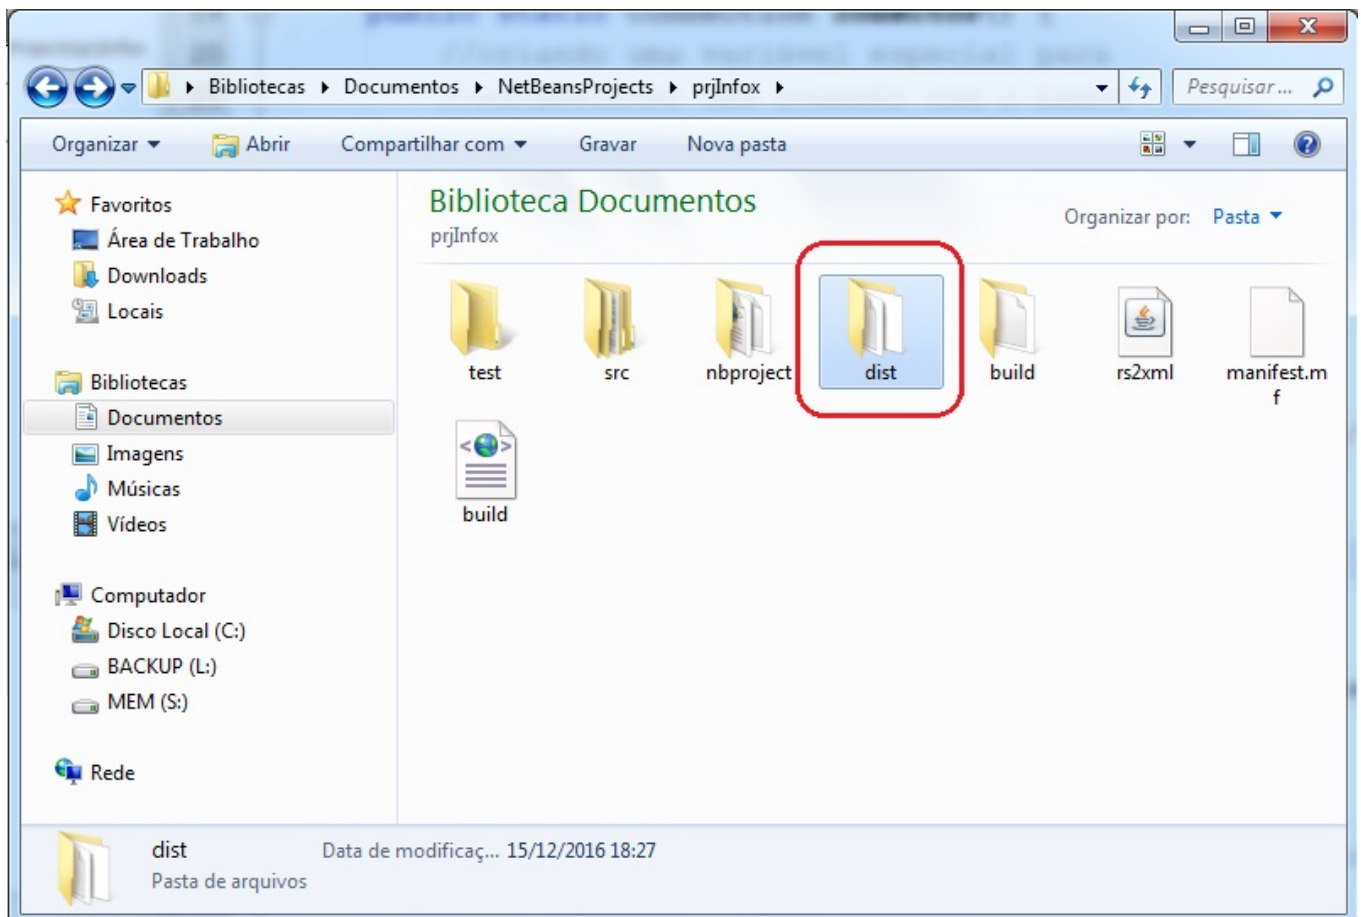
Bibliotecas ▸ Documentos ▸ NetBeansProjects ▸ prjInfox ▸

Pesquisar...

Organizar ▾ Abrir Compartilhar com ▾ Gravar Nova pasta

Favoritos
Área de Trabalho
Downloads
Locais

Bibliotecas
Documentos
Imagens
Músicas
Vídeos

Computador
Disco Local (C:)
BACKUP (L:)
MEM (S:)

Rede

Biblioteca Documentos
prjInfox

Organizar por: Pasta ▾

test
src
nbproject
dist
build
rs2xml
manifest.mf
build

dist
Pasta de arquivos
Data de modificaç... 15/12/2016 18:27